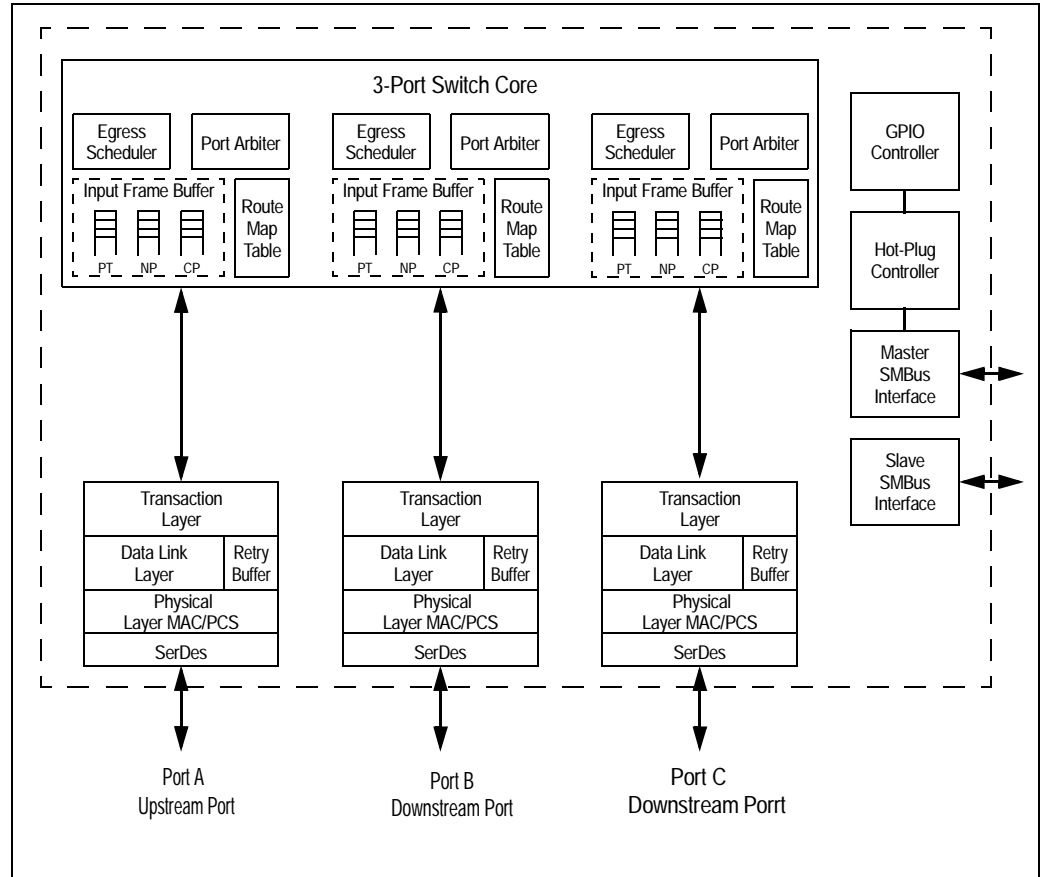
3-Port Switch Core

Egress Scheduler

Port Arbiter

Input Frame Buffer

PT NP CP

Route Map Table

Egress Scheduler

Port Arbiter

Input Frame Buffer

PT NP CP

Route Map Table

Egress Scheduler

Port Arbiter

Input Frame Buffer

PT NP CP

Route Map Table

GPIO Controller

Hot-Plug Controller

Master SMBus Interface

Slave SMBus Interface

Transaction Layer

Data Link Layer

Retry Buffer

Physical Layer MAC/PCS

SerDes

Transaction Layer

Data Link Layer

Retry Buffer

Physical Layer MAC/PCS

SerDes

Transaction Layer

Data Link Layer

Retry Buffer

Physical Layer MAC/PCS

SerDes

Port A
Upstream Port

Port B
Downstream Port

Port C
Downstream Porrt